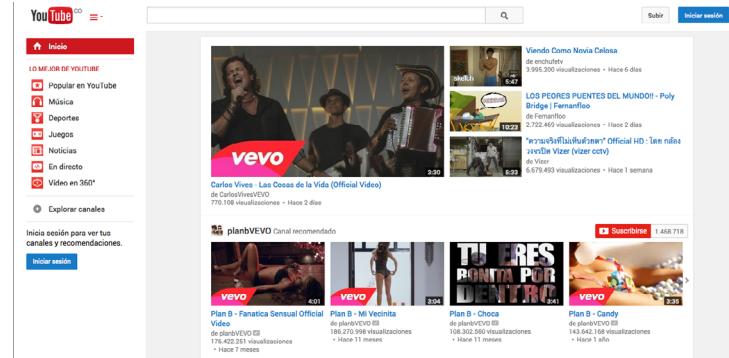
YouTube CO

Subir
Iniciar sesión

Inicio

LO MEJOR DE YOUTUBE
Popular en YouTube
Música
Deportes
Juegos
Noticias
En directo
Vídeo en 360°

Explorar canales

Inicia sesión para ver tus canales y recomendaciones.

Iniciar sesión

vevo
3:30
Carlos Vives - Las Cosas de la Vida (Official Video)
de CarlosVivesVEVO
770.108 visualizaciones • Hace 2 días

5:47
Viendo Como Novia Celosa
de enchufetv
3.995.200 visualizaciones • Hace 6 días

10:23
LOS PEORES PUENTES DEL MUNDO!! - Poly Bridge | Fernanfloo
de Fernanfloo
2.722.465 visualizaciones • Hace 2 días

6:33
"ความจริงที่ไม่เห็นด้วยตา" Official HD : ไลต กล้องวงจรปิด Vizer (vizer cctv)
de Vizer
6.679.493 visualizaciones • Hace 1 semana

planbVEVO Canal recomendado
Suscribirse 1.468.718

vevo
4:01
Plan B - Fanatica Sensual Official Video
de planbVEVO
176.422.251 visualizaciones
• Hace 7 meses

vevo
3:04
Plan B - Mi Vecinita
de planbVEVO
186.270.998 visualizaciones
• Hace 11 meses

TU ERES BONITA POR DENTRO
vevo
3:41
Plan B - Choca
de planbVEVO
108.302.560 visualizaciones
• Hace 11 meses

vevo
3:35
Plan B - Candy
de planbVEVO
143.642.168 visualizaciones
• Hace 1 año